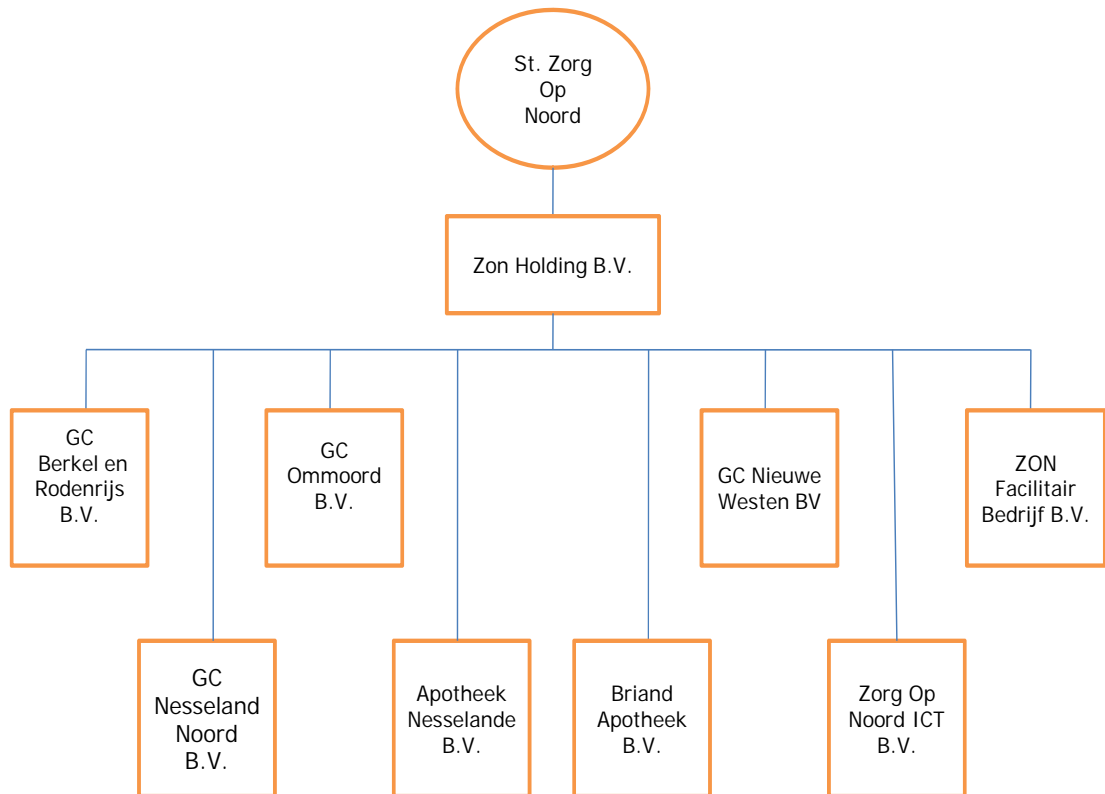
St. Zorg Op Noord

Zon Holding B.V.

GC Berkel en Rodenrijs B.V.

GC Ommoord B.V.

GC Nieuwe Westen BV

ZON Facilitair Bedrijf B.V.

GC Nesseland Noord B.V.

Apotheek Nesselande B.V.

Briand Apotheek B.V.

Zorg Op Noord ICT B.V.